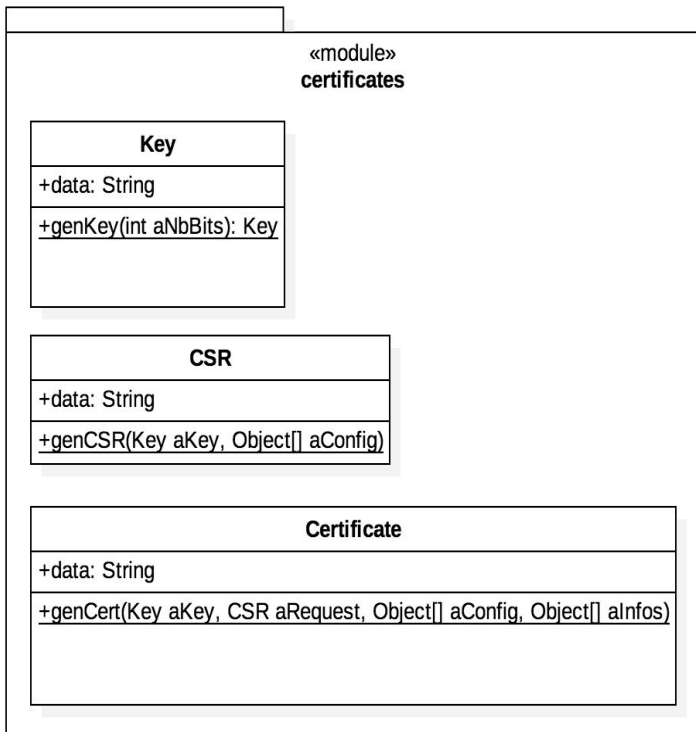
«module»
**certificates**

**Key**

+data: String

+genKey(int aNbBits): Key

**CSR**

+data: String

+genCSR(Key aKey, Object[] aConfig)

**Certificate**

+data: String

+genCert(Key aKey, CSR aRequest, Object[] aConfig, Object[] aInfos)